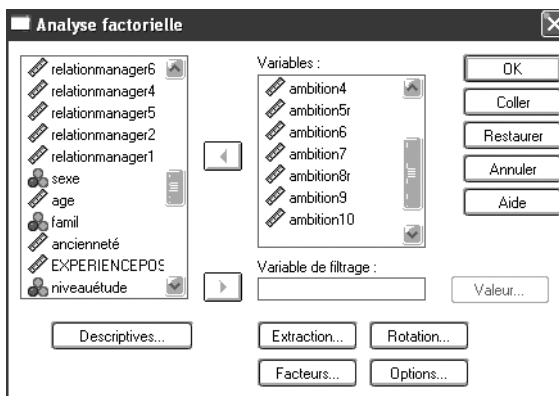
Analyse factorielle

relationmanager6
relationmanager4
relationmanager5
relationmanager2
relationmanager1
sexe
age
famil
ancienneté
EXPERIENCEPOS
niveauétude

Variables :
ambition4
ambition5r
ambition6
ambition7
ambition8r
ambition9
ambition10

Variable de filtrage :

OK
Coller
Restaurer
Annuler
Aide

Valeur...

Descriptives...
Extraction...
Rotation...
Facteurs...
Options...